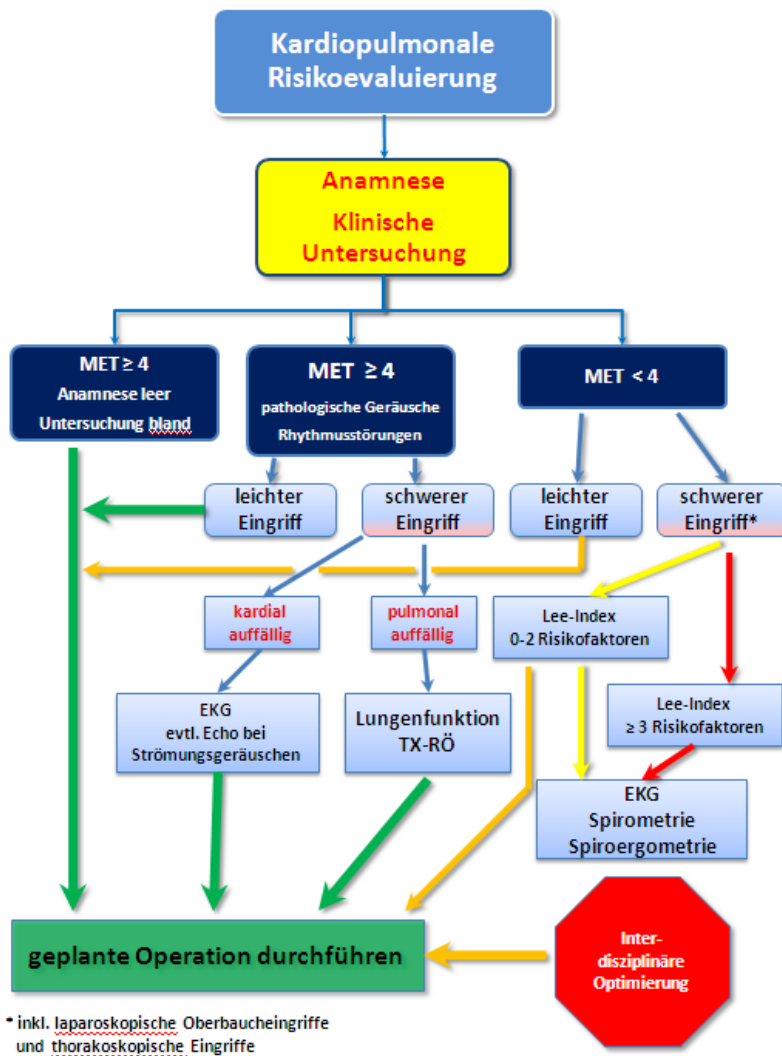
Kardiopulmonale Risikoevaluierung

Anamnese
Klinische Untersuchung

MET ≥ 4
Anamnese leer
Untersuchung bland

MET ≥ 4
pathologische Geräusche
Rhythmusstörungen

MET < 4

leichter Eingriff

schwerer Eingriff

leichter Eingriff

schwerer Eingriff*

kardial auffällig

pulmonal auffällig

Lee-Index
0-2 Risikofaktoren

Lee-Index
≥ 3 Risikofaktoren

EKG
evtl. Echo bei Strömungsgeräuschen

Lungenfunktion
TX-RÖ

EKG
Spirometrie
Spiroergometrie

geplante Operation durchführen

Inter-disziplinäre Optimierung

* inkl. laparoskopische Oberbaucheingriffe und thorakoskopische Eingriffe